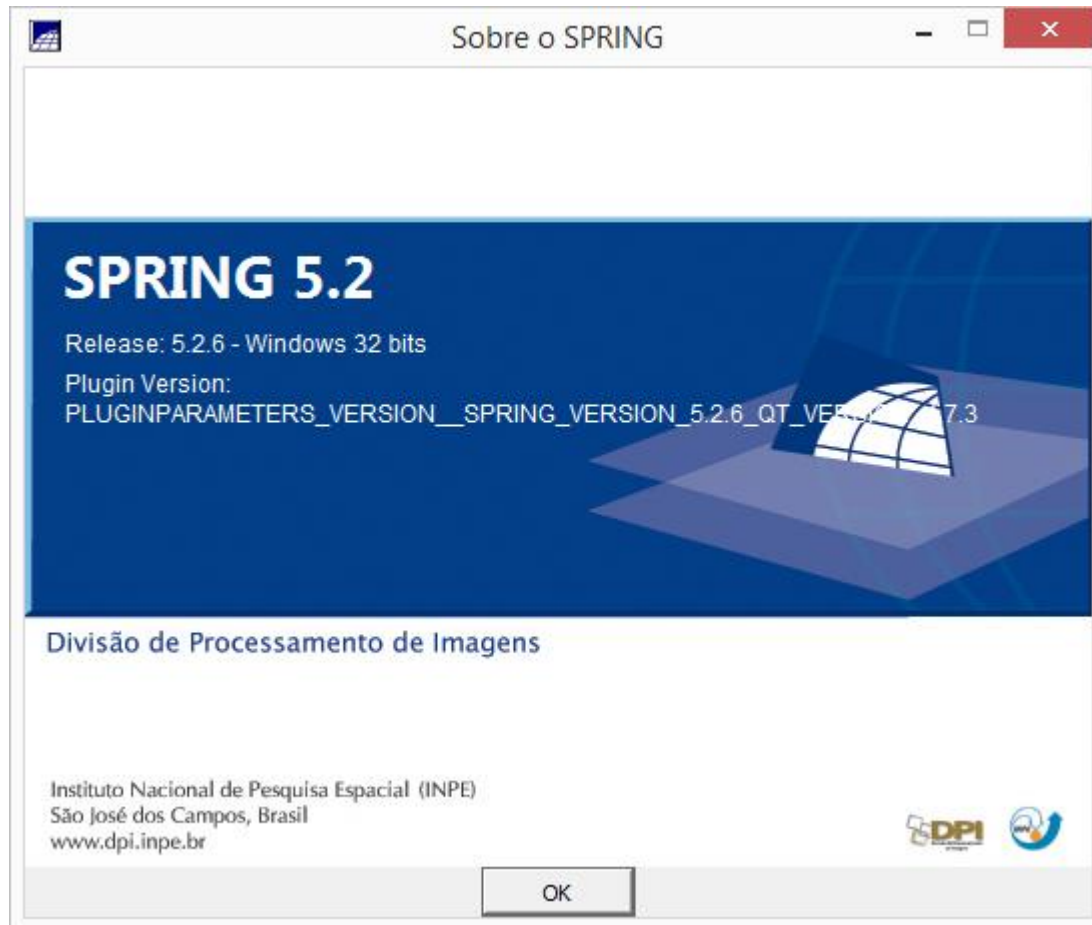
Sobre o SPRING

SPRING 5.2

Release: 5.2.6 - Windows 32 bits

Plugin Version:
PLUGINPARAMETERS_VERSION__SPRING_VERSION_5.2.6_QT_VE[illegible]7.3

Divisão de Processamento de Imagens

Instituto Nacional de Pesquisa Espacial (INPE)
São José dos Campos, Brasil
www.dpi.inpe.br

DPI

OK